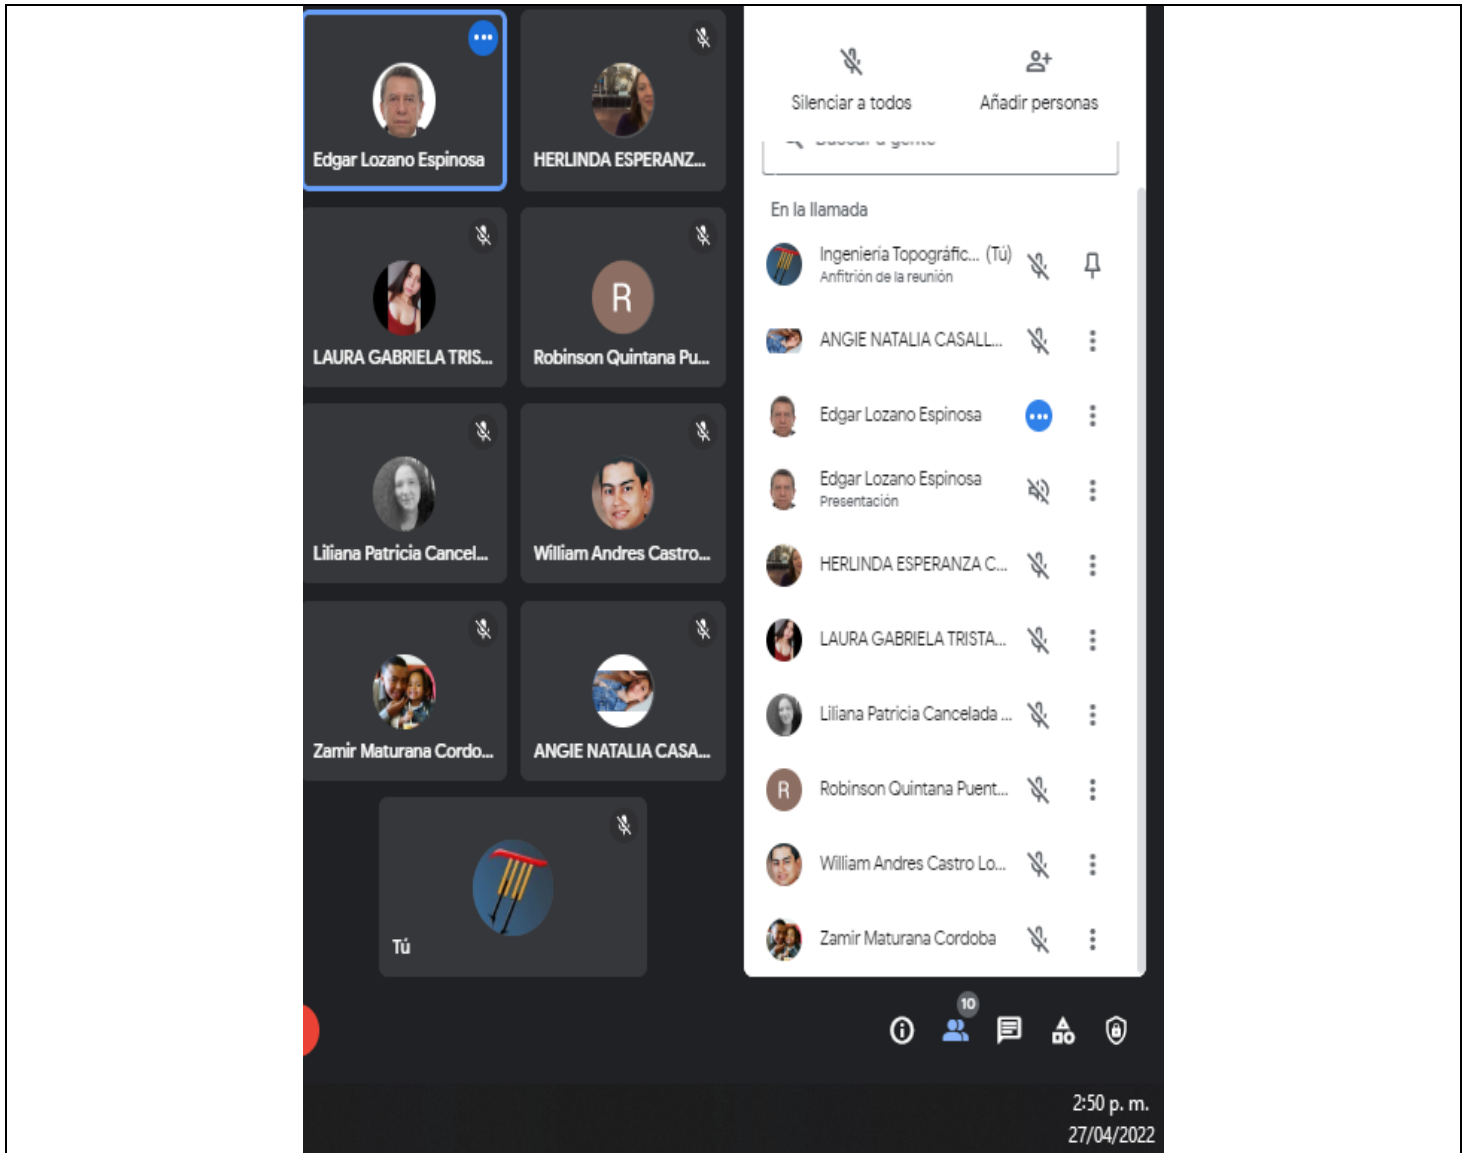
Edgar Lozano Espinosa

HERLINDA ESPERANZ...

LAURA GABRIELA TRIS...

R

Robinson Quintana Pu...

Liliana Patricia Cancel...

William Andres Castro...

Zamir Maturana Cordo...

ANGIE NATALIA CASA...

Tú

Silenciar a todos

Añadir personas

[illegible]

En la llamada

Ingeniería Topográfic... (Tú)
Anfitrión de la reunión

ANGIE NATALIA CASALL...

Edgar Lozano Espinosa

Edgar Lozano Espinosa
Presentación

HERLINDA ESPERANZA C...

LAURA GABRIELA TRISTA...

Liliana Patricia Cancelada ...

R

Robinson Quintana Puent...

William Andres Castro Lo...

Zamir Maturana Cordoba

10

2:50 p. m.
27/04/2022